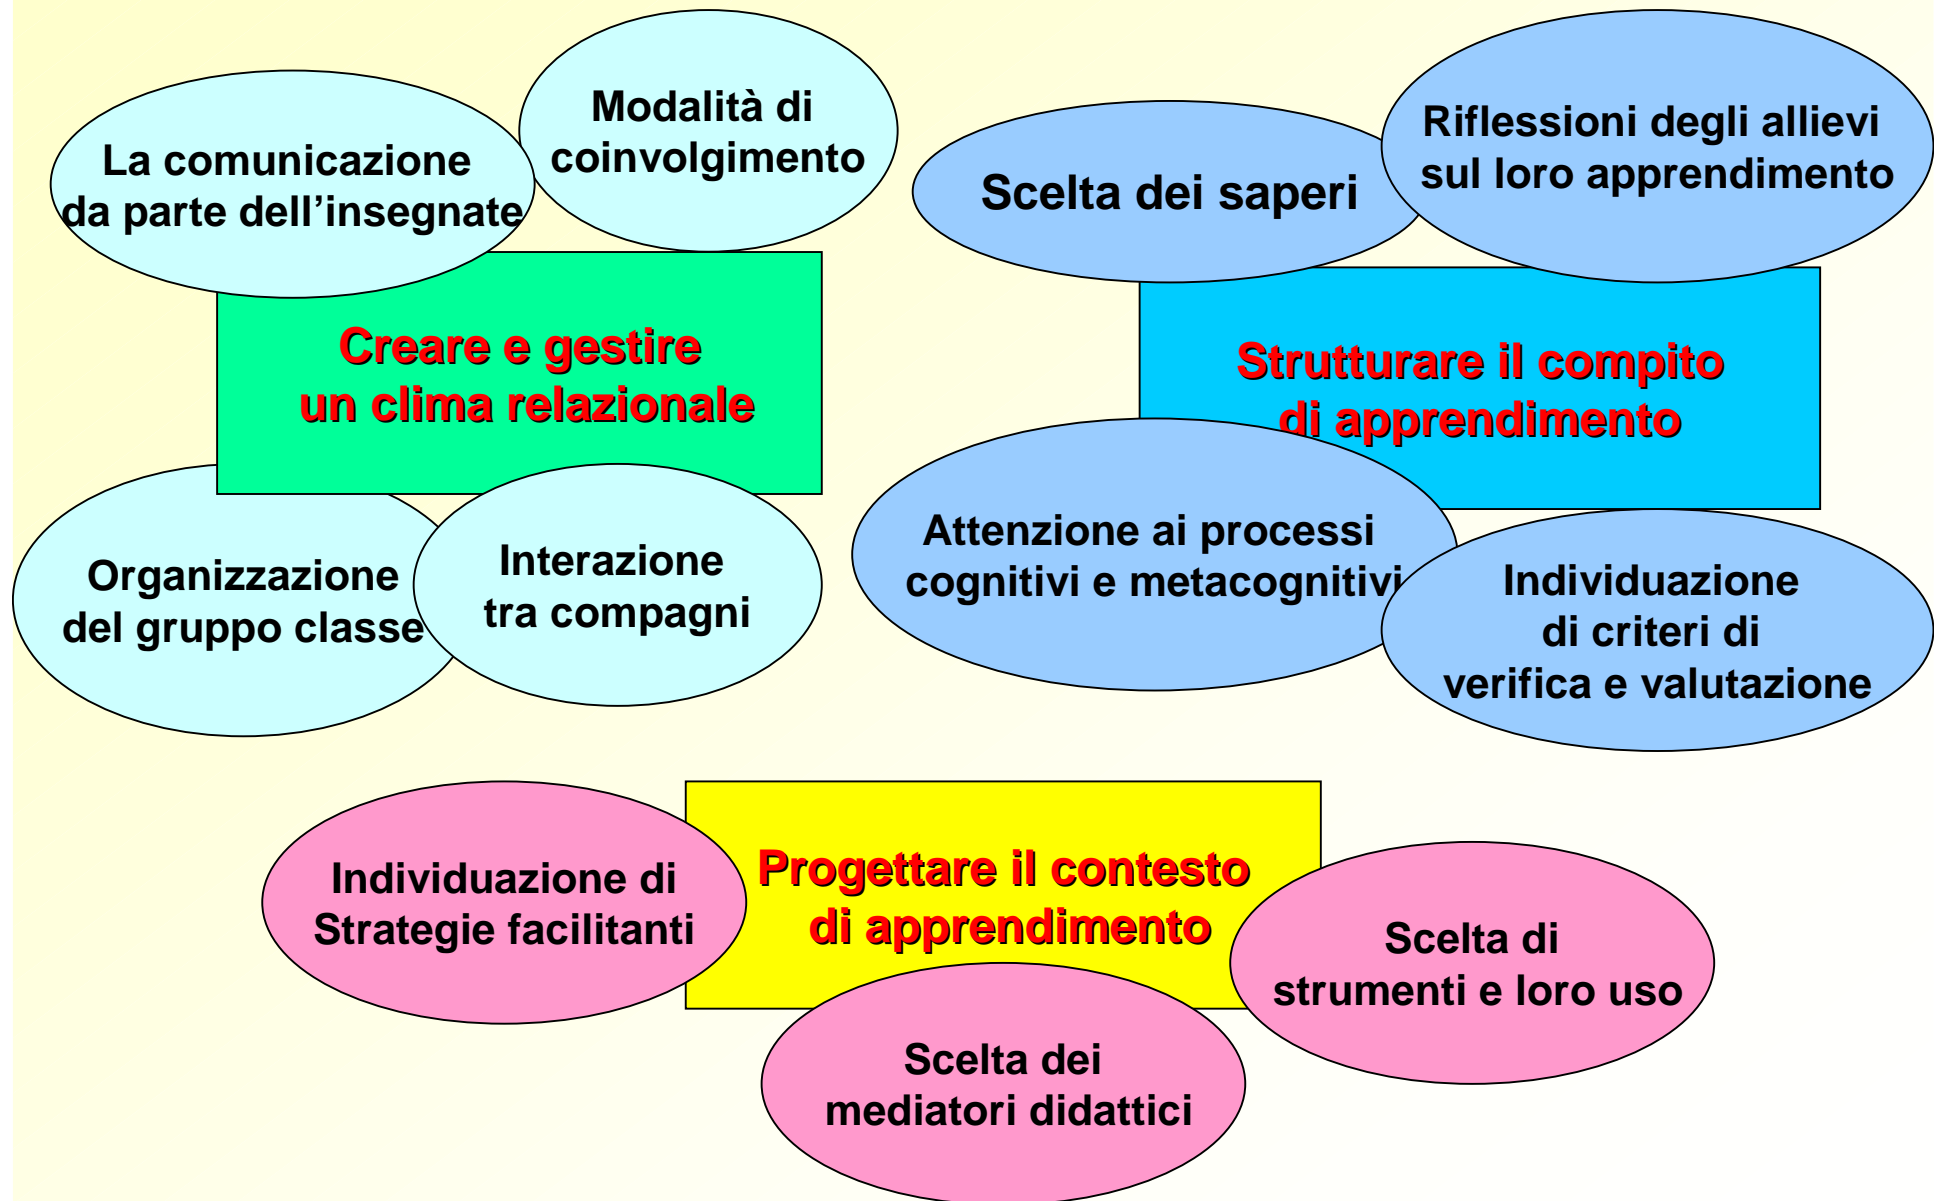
La comunicazione da parte dell’insegnate

Modalità di coinvolgimento

Creare e gestire un clima relazionale

Organizzazione del gruppo classe

Interazione tra compagni

Scelta dei saperi

Riflessioni degli allievi sul loro apprendimento

Strutturare il compito di apprendimento

Attenzione ai processi cognitivi e metacognitivi

Individuazione di criteri di verifica e valutazione

Individuazione di Strategie facilitanti

Progettare il contesto di apprendimento

Scelta di strumenti e loro uso

Scelta dei mediatori didattici